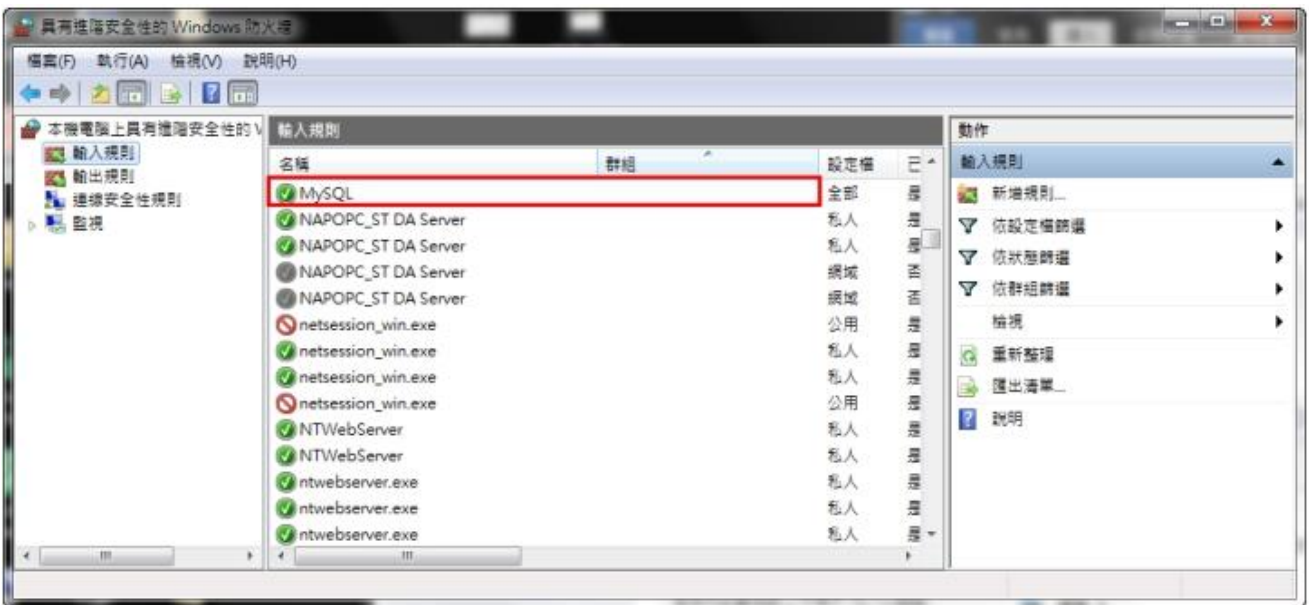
具有進階安全性的 Windows 防火牆

檔案(F) 執行(A) 檢視(V) 說明(H)

本機電腦上具有進階安全性的 V
輸入規則
輸出規則
連線安全性規則
監視

輸入規則

| 名稱 | 群組 | 設定檔 | 已 |
|---|---|---|---|
| MySQL | | 全部 | 是 |
| NAPOPC_ST DA Server | | 私人 | 是 |
| NAPOPC_ST DA Server | | 私人 | 是 |
| NAPOPC_ST DA Server | | 網域 | 否 |
| NAPOPC_ST DA Server | | 網域 | 否 |
| netsession_win.exe | | 公用 | 是 |
| netsession_win.exe | | 私人 | 是 |
| netsession_win.exe | | 私人 | 是 |
| netsession_win.exe | | 公用 | 是 |
| NTWebServer | | 私人 | 是 |
| NTWebServer | | 私人 | 是 |
| ntwebserver.exe | | 私人 | 是 |
| ntwebserver.exe | | 私人 | 是 |
| ntwebserver.exe | | 私人 | 是 |

動作
輸入規則
新增規則...
依設定檔篩選
依狀態篩選
依群組篩選
檢視
重新整理
匯出清單...
說明